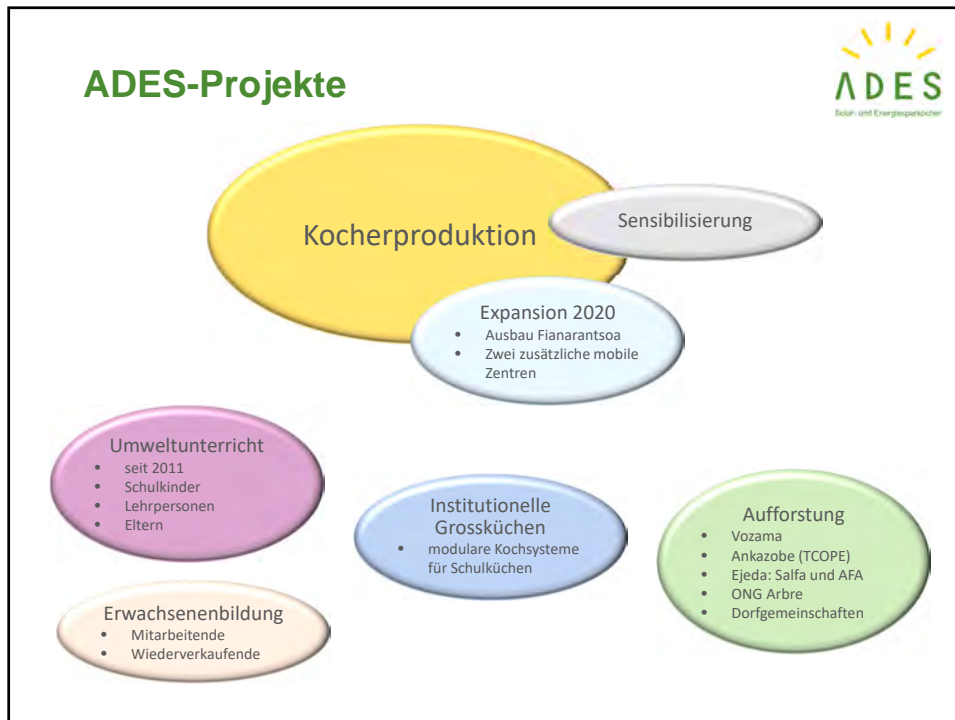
ADES-Projekte

ADES
Solar- und Energiesparkocher

Kocherproduktion

Sensibilisierung

Expansion 2020
- Ausbau Fianarantsoa
- Zwei zusätzliche mobile Zentren

Umweltunterricht
- seit 2011
- Schulkinder
- Lehrpersonen
- Eltern

Institutionelle Grossküchen
- modulare Kochsysteme für Schulküchen

Aufforstung
- Vozama
- Ankazobe (TCOPE)
- Ejeda: Salfa und AFA
- ONG Arbre
- Dorfgemeinschaften

Erwachsenenbildung
- Mitarbeitende
- Wiederverkaufende